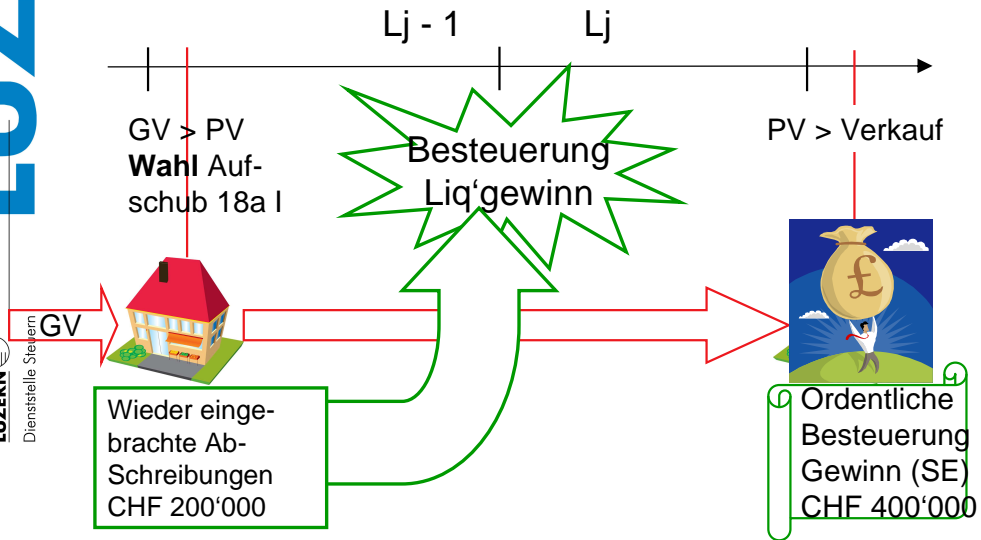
Lj - 1

Lj

GV > PV
**Wahl** Aufschub 18a I

Besteuerung Liq'gewinn

PV > Verkauf

GV

Wieder eingebrachte Ab-Schreibungen CHF 200'000

Ordentliche Besteuerung Gewinn (SE) CHF 400'000

LUZERN Dienststelle Steuern